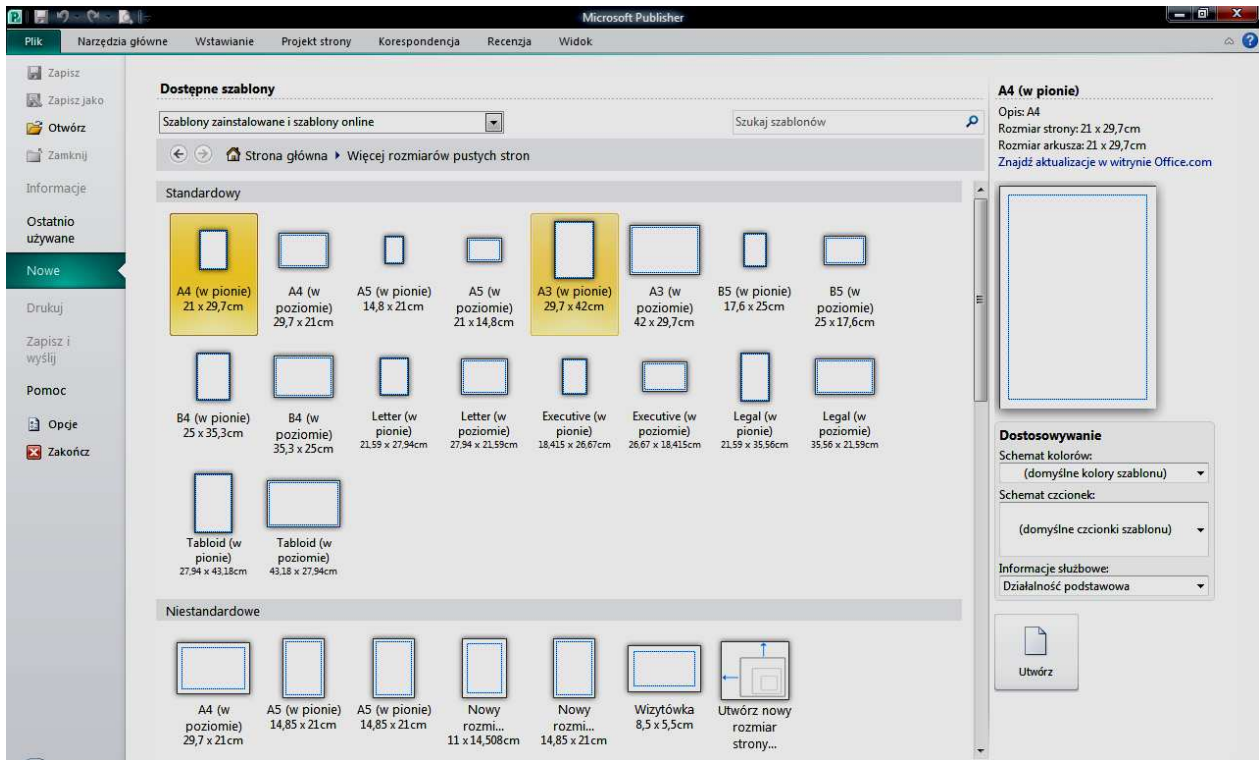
Microsoft Publisher

Plik Narzędzia główne Wstawianie Projekt strony Korespondencja Recenzja Widok

Zapisz
Zapisz jako
Otwórz
Zamknij
Informacje
Ostatnio używane
Nowe
Drukuj
Zapisz i wyślij
Pomoc
Opcje
Zakończ

Dostępne szablony

Szablony zainstalowane i szablony online

Szukaj szablonów

Strona główna ▸ Więcej rozmiarów pustych stron

Standardowy

A4 (w pionie) 21 x 29,7cm
A4 (w poziomie) 29,7 x 21cm
A5 (w pionie) 14,8 x 21cm
A5 (w poziomie) 21 x 14,8cm
A3 (w pionie) 29,7 x 42cm
A3 (w poziomie) 42 x 29,7cm
B5 (w pionie) 17,6 x 25cm
B5 (w poziomie) 25 x 17,6cm
B4 (w pionie) 25 x 35,3cm
B4 (w poziomie) 35,3 x 25cm
Letter (w pionie) 21,59 x 27,94cm
Letter (w poziomie) 27,94 x 21,59cm
Executive (w pionie) 18,415 x 26,67cm
Executive (w poziomie) 26,67 x 18,415cm
Legal (w pionie) 21,59 x 35,56cm
Legal (w poziomie) 35,56 x 21,59cm
Tabloid (w pionie) 27,94 x 43,18cm
Tabloid (w poziomie) 43,18 x 27,94cm

Niestandardowe

A4 (w poziomie) 29,7 x 21cm
A5 (w pionie) 14,85 x 21cm
A5 (w pionie) 14,85 x 21cm
Nowy rozmi... 11 x 14,508cm
Nowy rozmi... 14,85 x 21cm
Wizytówka 8,5 x 5,5cm
Utwórz nowy rozmiar strony...

A4 (w pionie)
Opis: A4
Rozmiar strony: 21 x 29,7cm
Rozmiar arkusza: 21 x 29,7cm
Znajdź aktualizacje w witrynie Office.com

Dostosowywanie
Schemat kolorów:
(domyślne kolory szablonu)
Schemat czcionek:
(domyślne czcionki szablonu)
Informacje służbowe:
Działalność podstawowa

Utwórz